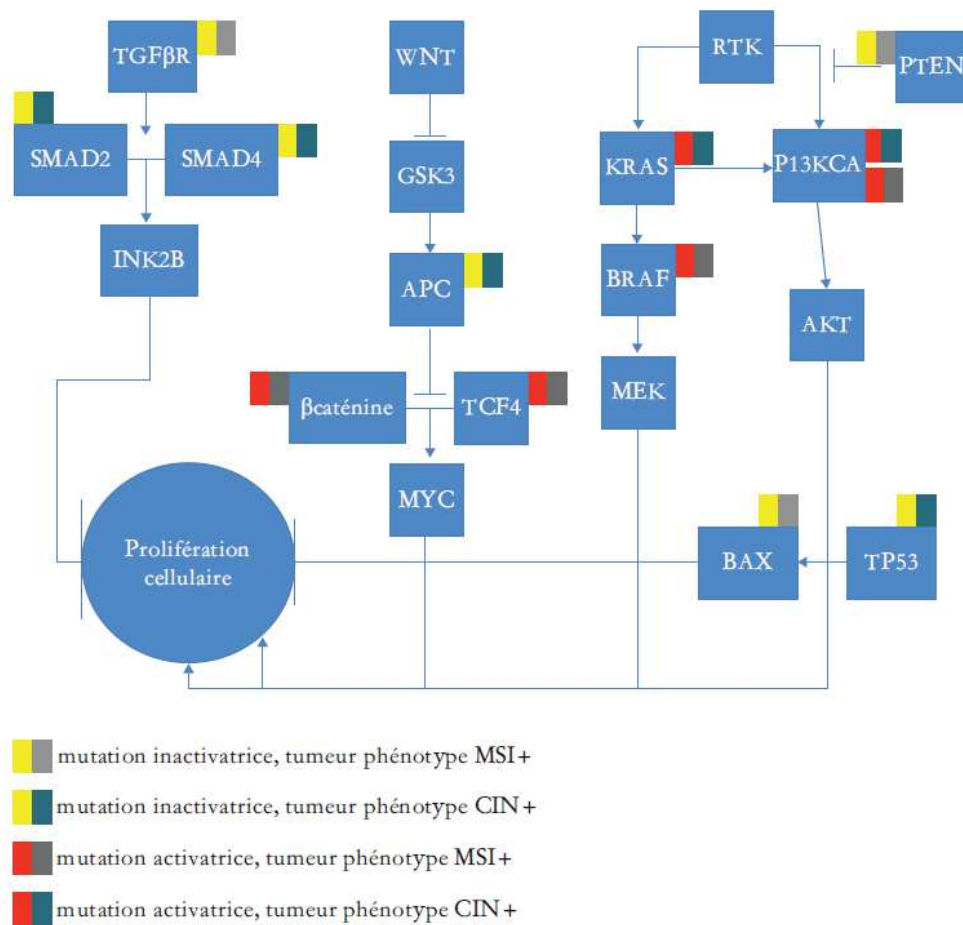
TGFβR

WNT

RTK

PTEN

SMAD2

SMAD4

GSK3

KRAS

P13KCA

INK2B

APC

BRAF

AKT

βcaténine

TCF4

MEK

MYC

Prolifération cellulaire

BAX

TP53

mutation inactivatrice, tumeur phénotype MSI+

mutation inactivatrice, tumeur phénotype CIN+

mutation activatrice, tumeur phénotype MSI+

mutation activatrice, tumeur phénotype CIN+